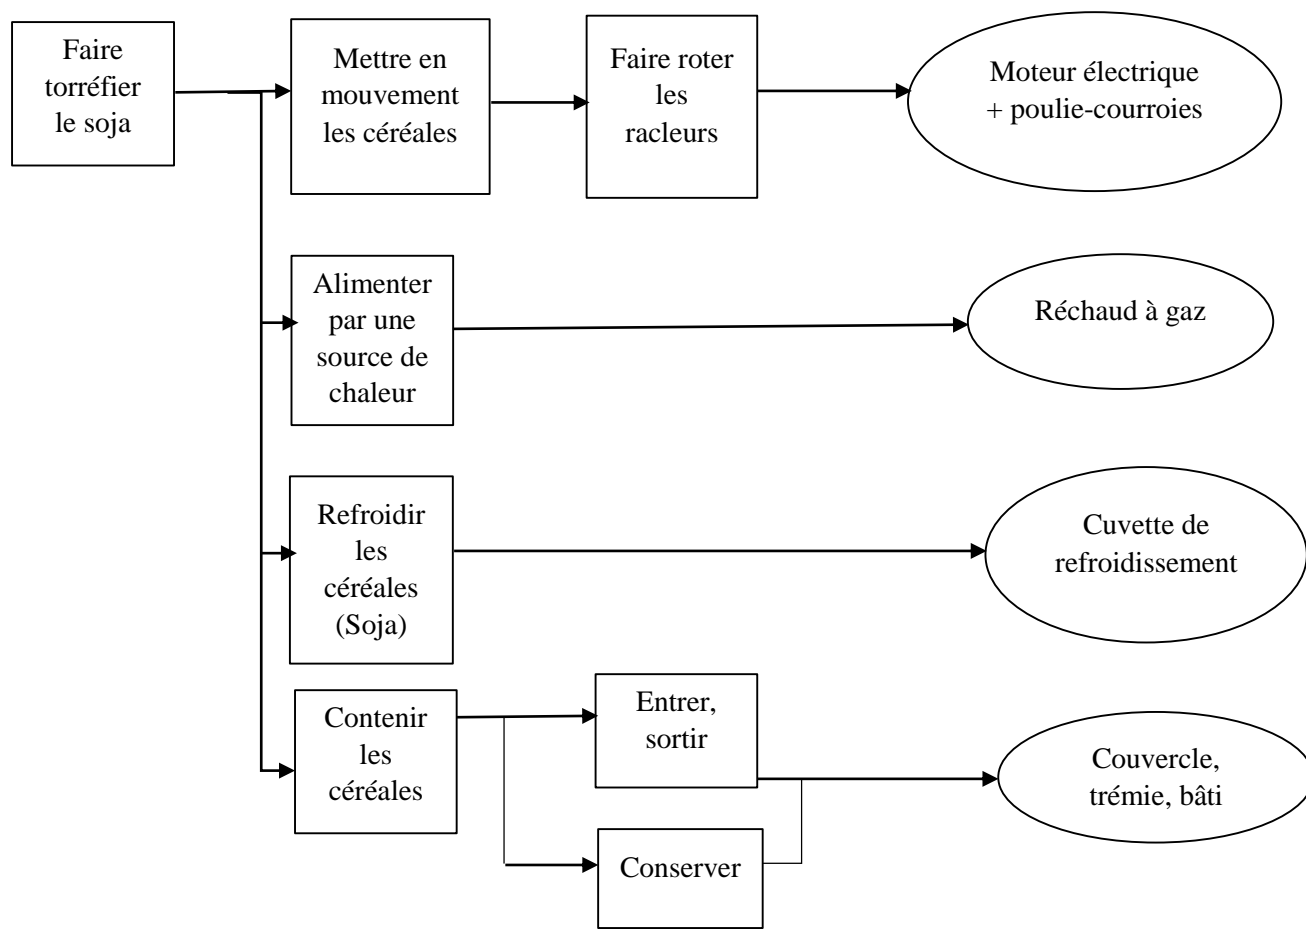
Faire torréfier le soja

Mettre en mouvement les céréales

Faire roter les racleurs

Moteur électrique + poulie-courroies

Alimenter par une source de chaleur

Réchaud à gaz

Refroidir les céréales (Soja)

Cuvette de refroidissement

Contenir les céréales

Entrer, sortir

Conserver

Couvercle, trémie, bâti